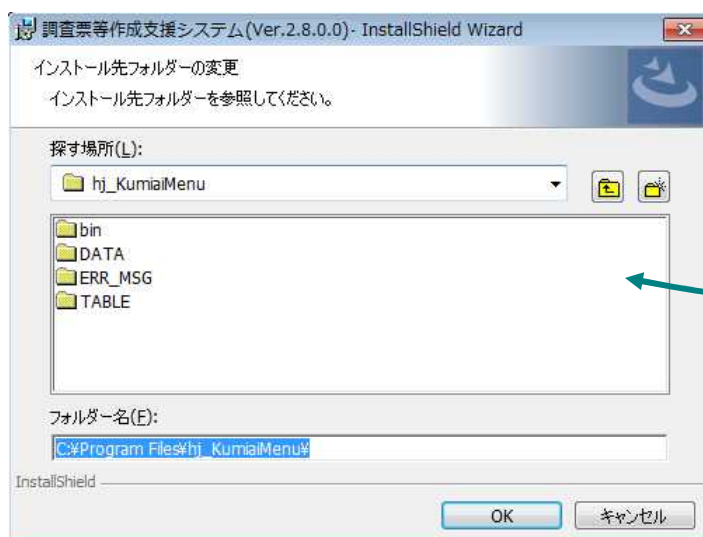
調査票等作成支援システム(Ver.2.8.0.0)- InstallShield Wizard

インストール先フォルダーの変更

インストール先フォルダーを参照してください。

探す場所(L):

hj_KumiaiMenu

bin
DATA
ERR_MSG
TABLE

フォルダー名(F):

C:¥Program Files¥hj_KumiaiMenu¥

InstallShield

OK

キャンセル